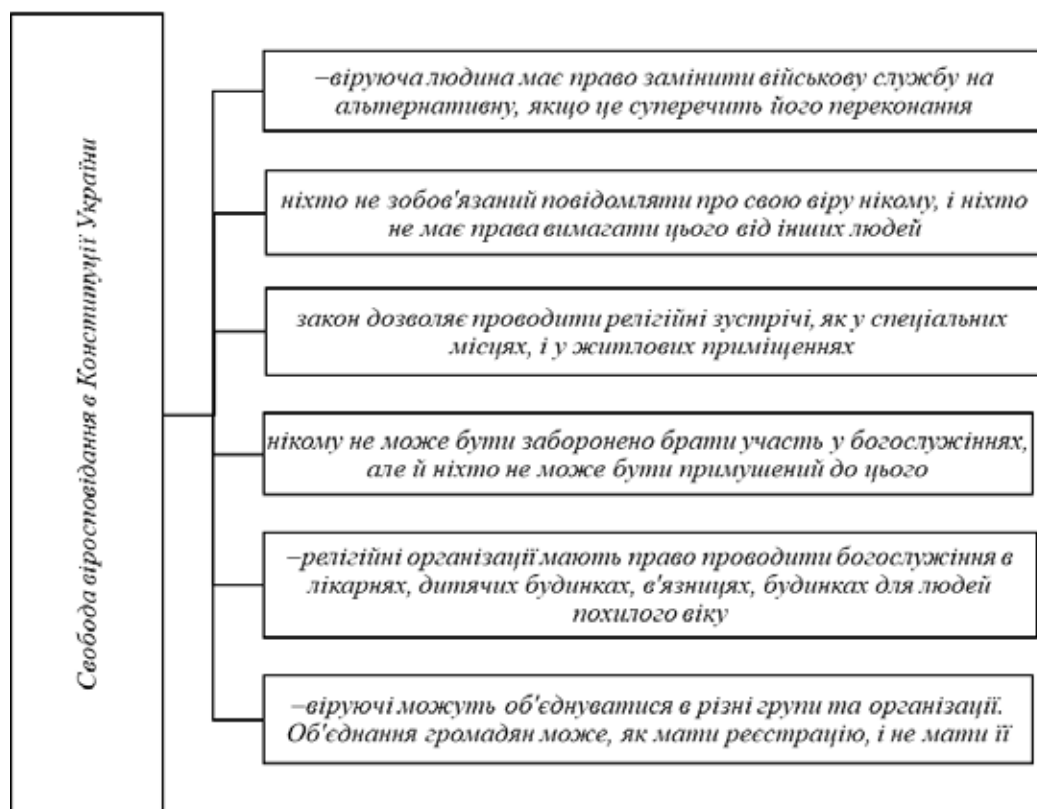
Свобода віросповідання в Конституції України

–віруюча людина має право замінити військову службу на альтернативну, якщо це суперечить його переконання

ніхто не зобов'язаний повідомляти про свою віру нікому, і ніхто не має права вимагати цього від інших людей

закон дозволяє проводити релігійні зустрічі, як у спеціальних місцях, і у житлових приміщеннях

нікому не може бути заборонено брати участь у богослужіннях, але й ніхто не може бути примушений до цього

–релігійні організації мають право проводити богослужіння в лікарнях, дитячих будинках, в'язницях, будинках для людей похилого віку

–віруючі можуть об'єднуватися в різні групи та організації. Об'єднання громадян може, як мати реєстрацію, і не мати її